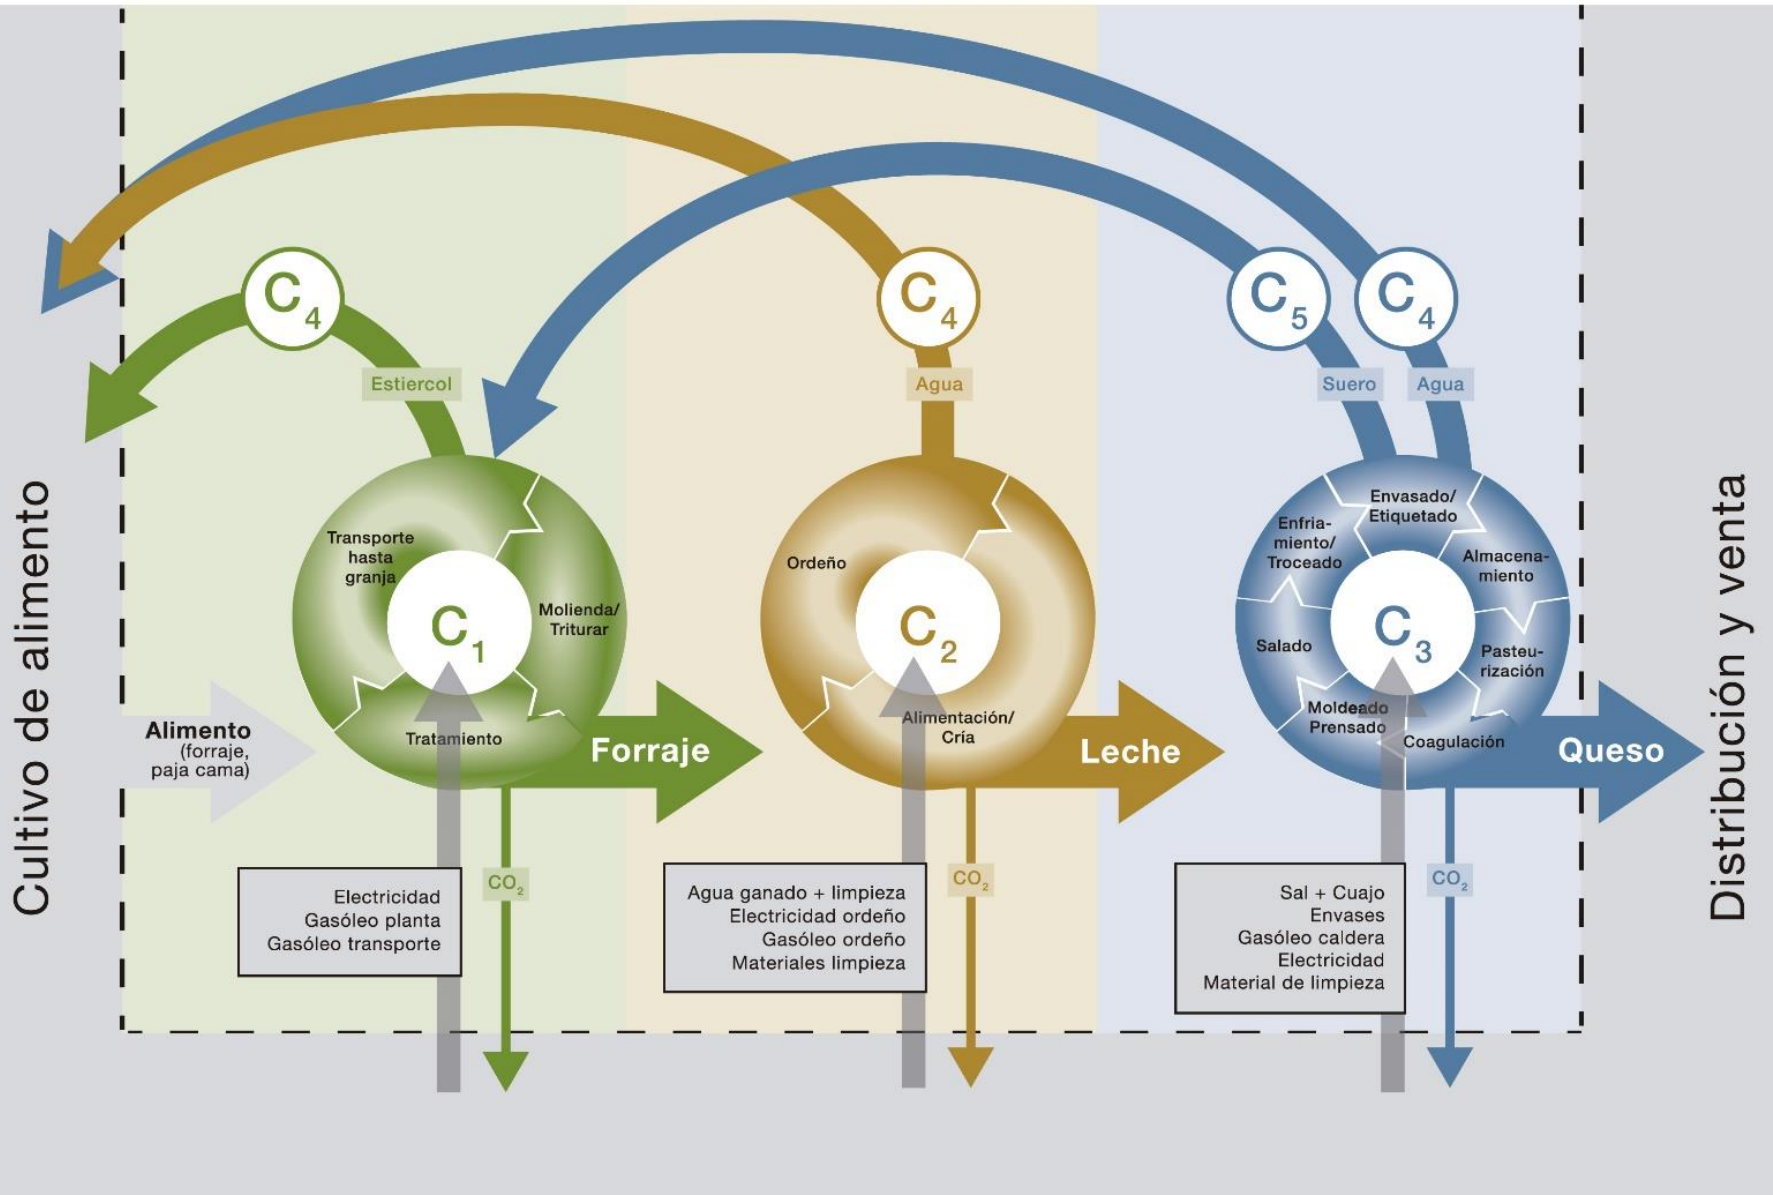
Cultivo de alimento

$C_4$

Estiercol

$C_4$

Agua

$C_5$

$C_4$

Suero

Agua

Transporte hasta granja

Molienda/ Triturar

Tratamiento

$C_1$

Ordeño

Alimentación/ Cría

$C_2$

Envasado/ Etiquetado

Enfriamiento/ Troceado

Almacenamiento

Salado

Pasteurización

Moldeado Prensado

Coagulación

$C_3$

Alimento (forraje, paja cama)

Forraje

Leche

Queso

Distribución y venta

Electricidad
Gasóleo planta
Gasóleo transporte

$CO_2$

Agua ganado + limpieza
Electricidad ordeño
Gasóleo ordeño
Materiales limpieza

$CO_2$

Sal + Cuajo
Envases
Gasóleo caldera
Electricidad
Material de limpieza

$CO_2$